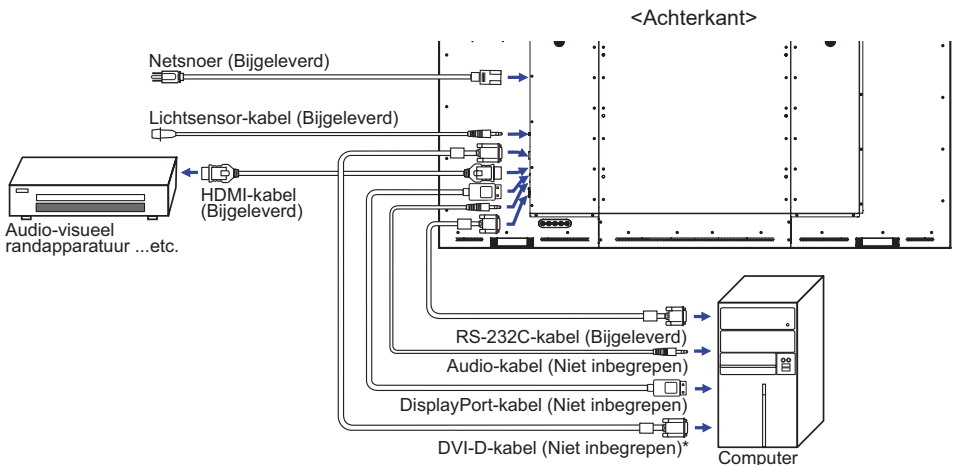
<Achterkant>

Netsnoer (Bijgeleverd)

Lichtsensor-kabel (Bijgeleverd)

HDMI-kabel (Bijgeleverd)

Audio-visueel randapparatuur ...etc.

RS-232C-kabel (Bijgeleverd)

Audio-kabel (Niet inbegrepen)

DisplayPort-kabel (Niet inbegrepen)

DVI-D-kabel (Niet inbegrepen)*

Computer